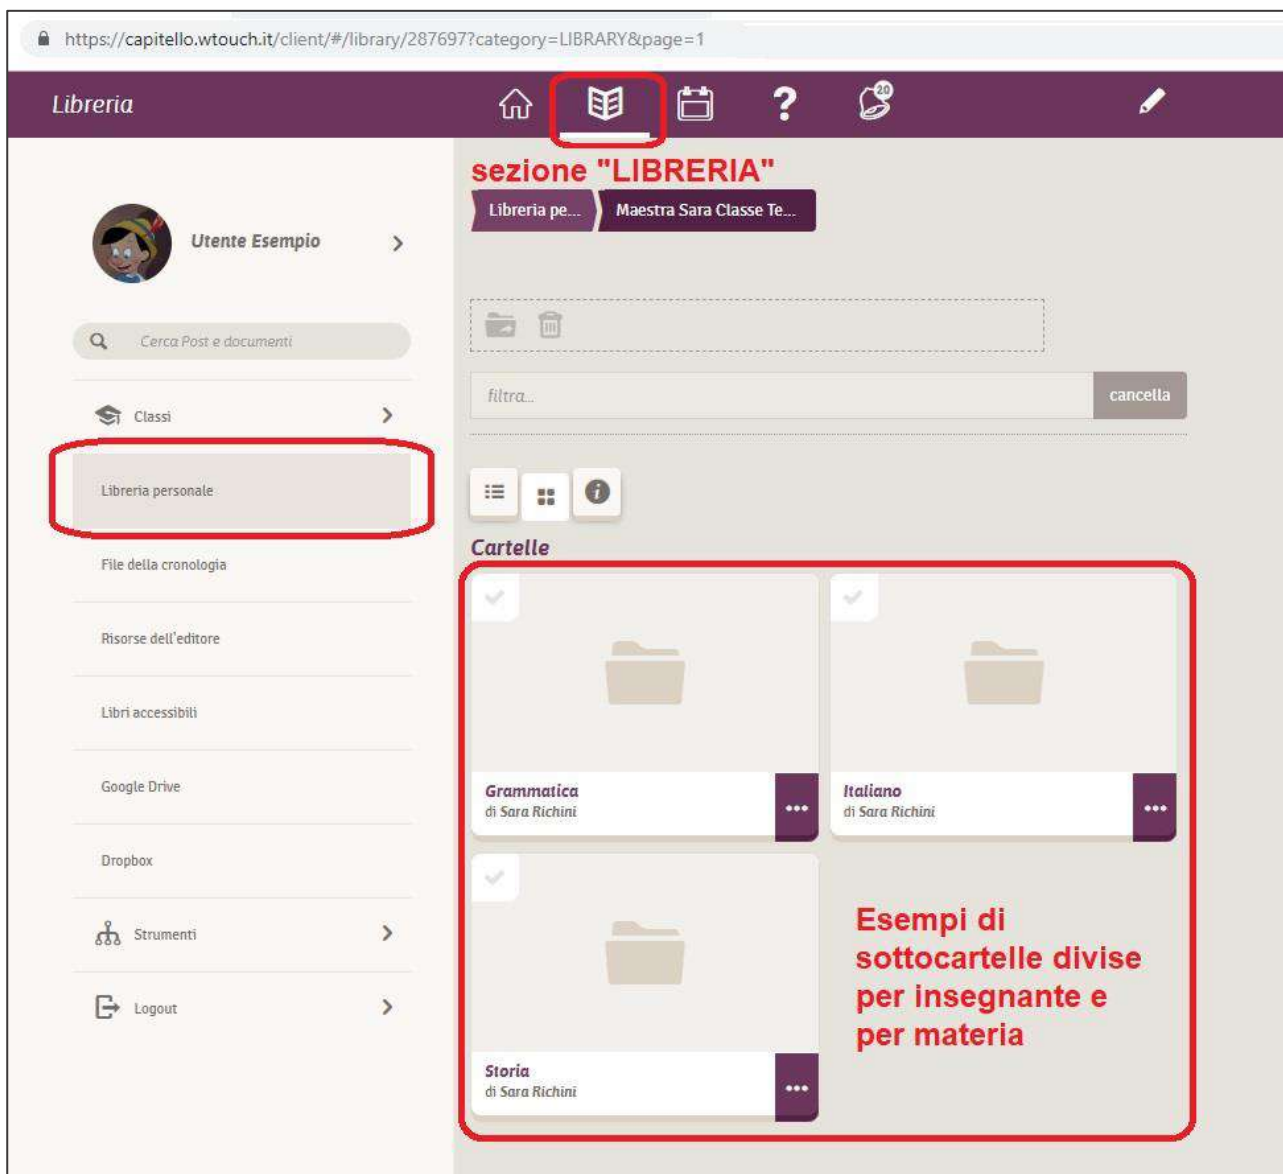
https://capitello.wtouch.it/client/#/library/287697?category=LIBRARY&page=1

Libreria

20

sezione "LIBRERIA"

Libreria pe... Maestra Sara Classe Te...

Utente Esempio

Cerca Post e documenti

Classi

Libreria personale

File della cronologia

Risorse dell'editore

Libri accessibili

Google Drive

Dropbox

Strumenti

Logout

filtra...

cancella

Cartelle

Grammatica
di Sara Richini

Italiano
di Sara Richini

Storia
di Sara Richini

Esempi di sottocartelle divise per insegnante e per materia